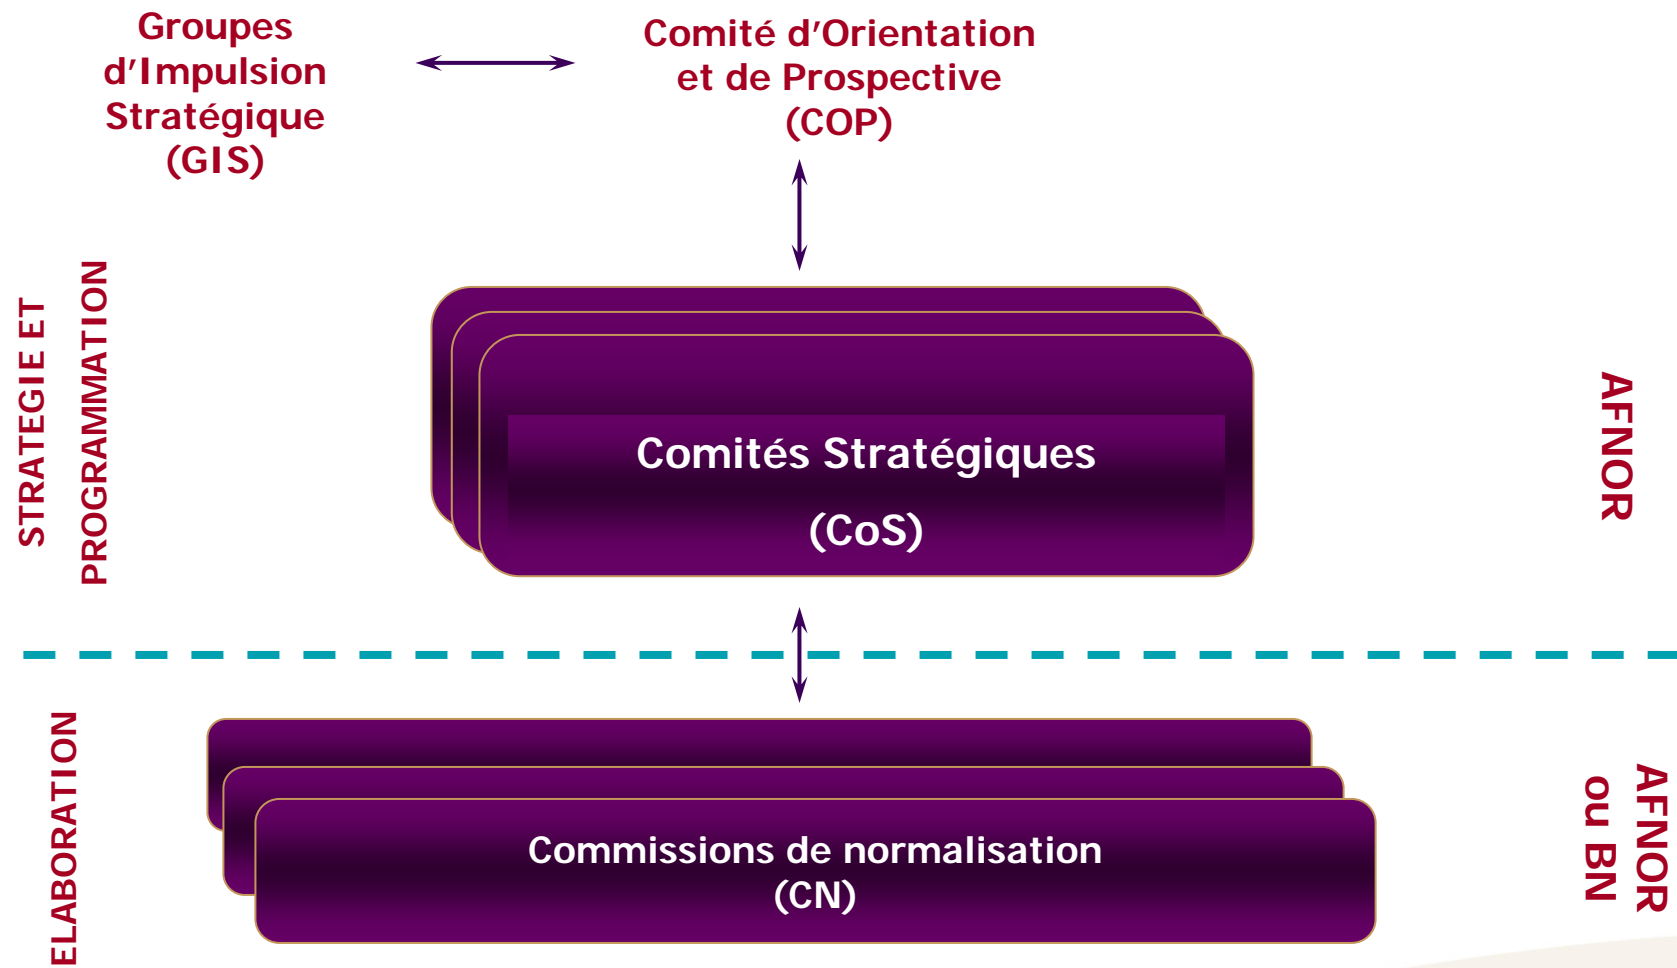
Groupes d'Impulsion Stratégique (GIS)

Comité d'Orientation et de Prospective (COP)

STRATEGIE ET PROGRAMMATION

Comités Stratégiques (CoS)

AFNOR

ELABORATION

Commissions de normalisation (CN)

AFNOR ou BN